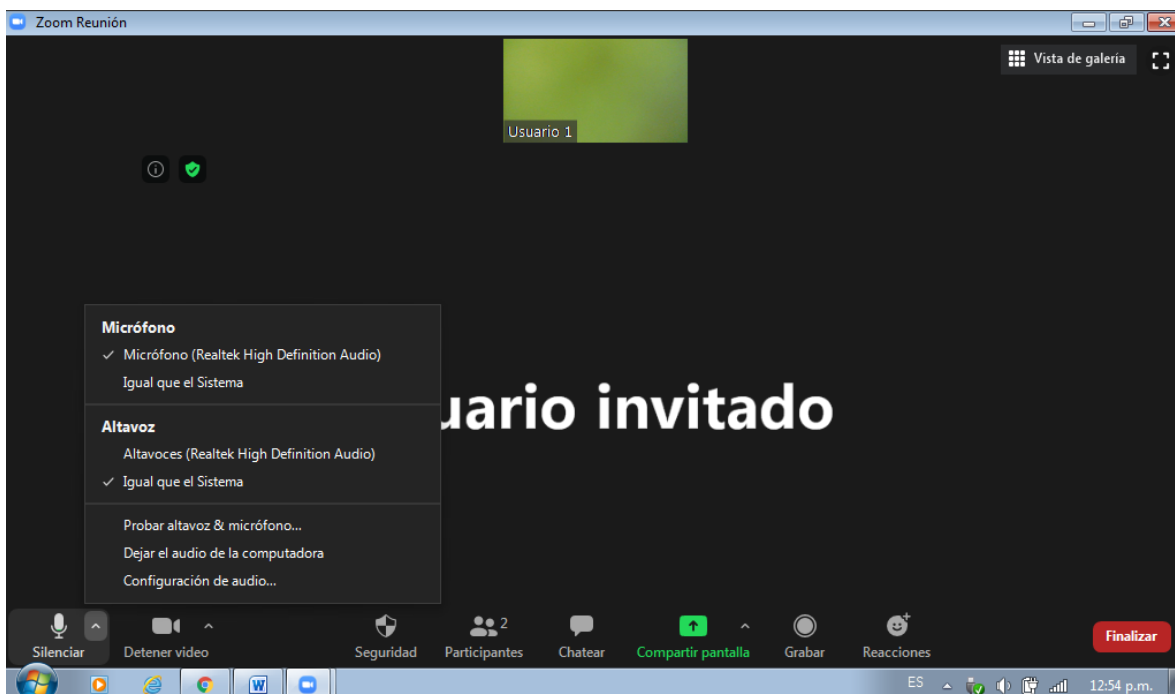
Zoom Reunión

Vista de galería

Usuario 1

Micrófono

✓ Micrófono (Realtek High Definition Audio)

Igual que el Sistema

Altavoz

Altavoces (Realtek High Definition Audio)

✓ Igual que el Sistema

Probar altavoz & micrófono...

Dejar el audio de la computadora

Configuración de audio...

uario invitado

Silenciar

Detener video

Seguridad

2

Participantes

Chatear

Compartir pantalla

Grabar

Reacciones

Finalizar

ES

12:54 p.m.